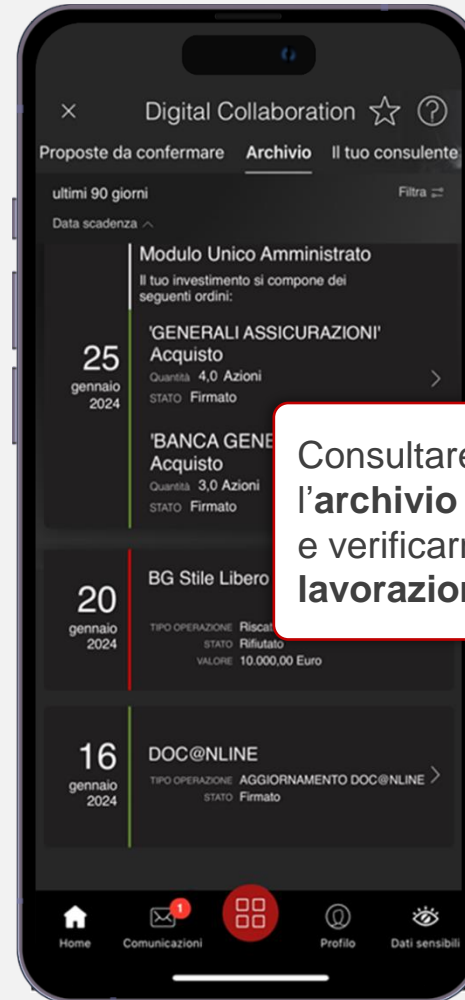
Digital Collaboration

Proposte da confermare Archivio Il tuo consulente

ultimi 90 giorni

Filtra

Data scadenza

Modulo Unico Amministrato

Il tuo investimento si compone dei seguenti ordini:

25 gennaio 2024

'GENERALI ASSICURAZIONI' Acquisto

Quantità 4,0 Azioni

STATO Firmato

'BANCA GENE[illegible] Acquisto

Quantità 3,0 Azioni

STATO Firmato

Consultare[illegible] l'**archivio**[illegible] e verificar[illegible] **lavorazion**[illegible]

20 gennaio 2024

BG Stile Libero

TIPO OPERAZIONE Riscat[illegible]

STATO Rifiutato

VALORE 10.000,00 Euro

16 gennaio 2024

DOC@NLINE

TIPO OPERAZIONE AGGIORNAMENTO DOC@NLINE

STATO Firmato

Home

1

Comunicazioni

Profilo

Dati sensibili